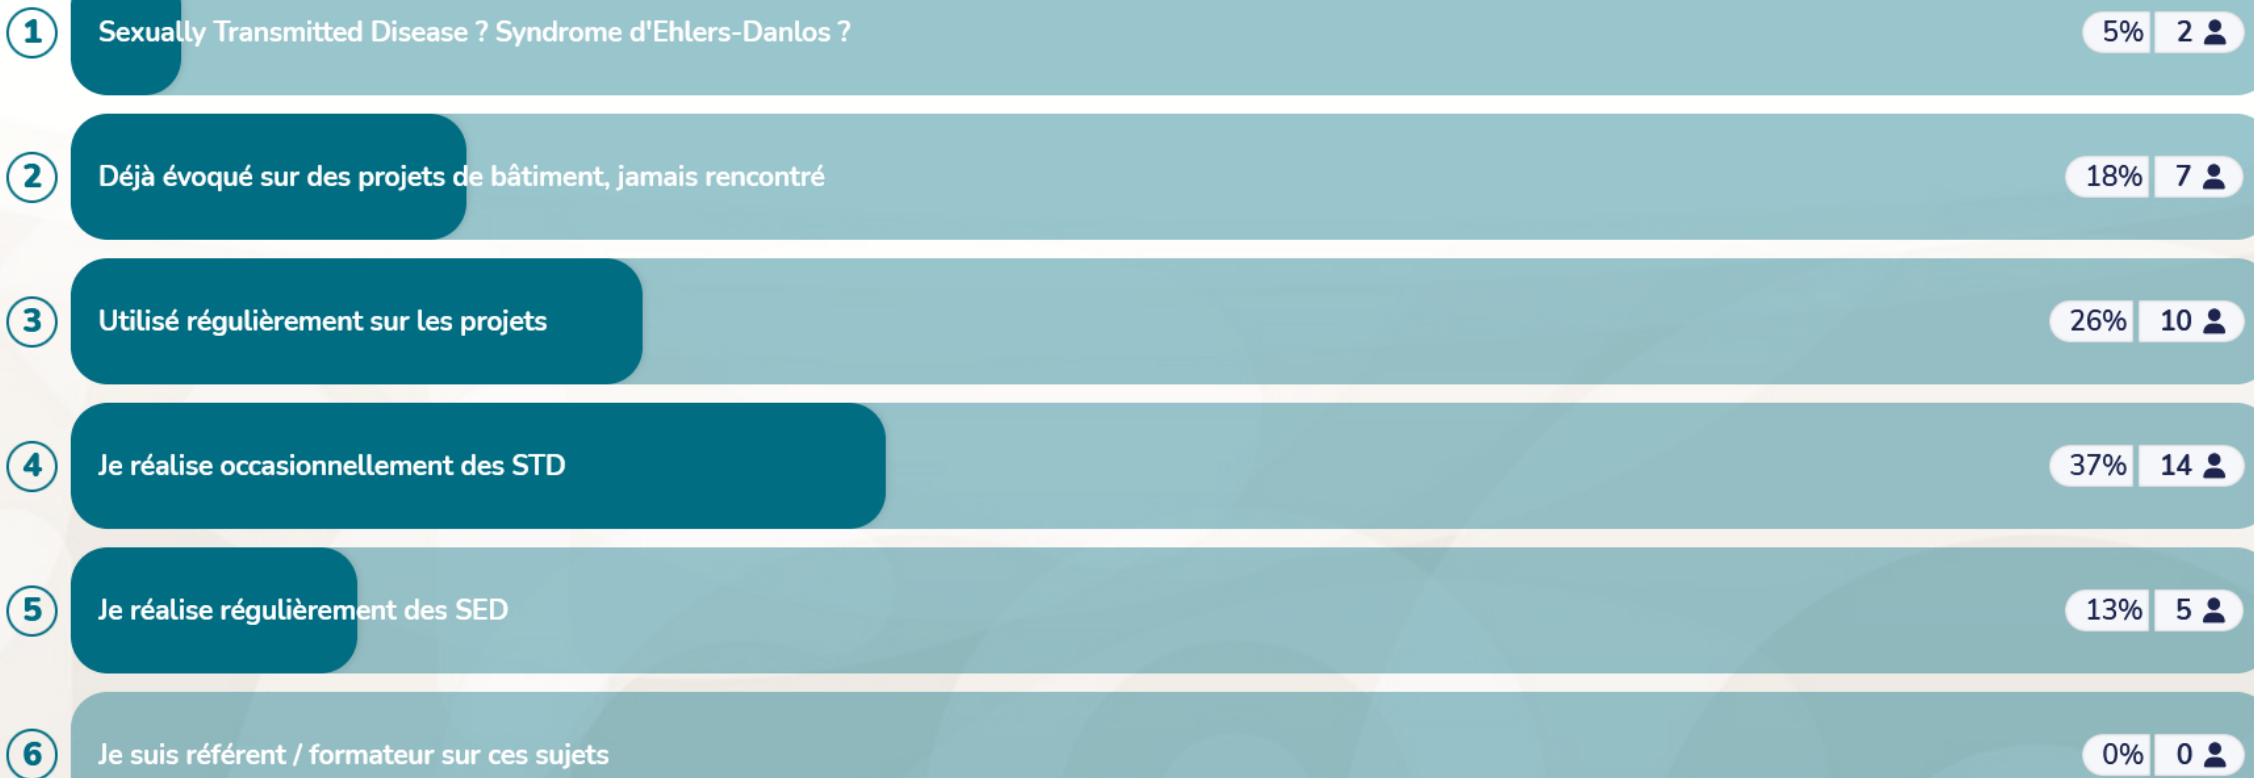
1 Sexually Transmitted Disease ? Syndrome d'Ehlers-Danlos ? 5% 2

2 Déjà évoqué sur des projets de bâtiment, jamais rencontré 18% 7

3 Utilisé régulièrement sur les projets 26% 10

4 Je réalise occasionnellement des STD 37% 14

5 Je réalise régulièrement des SED 13% 5

6 Je suis référent / formateur sur ces sujets 0% 0